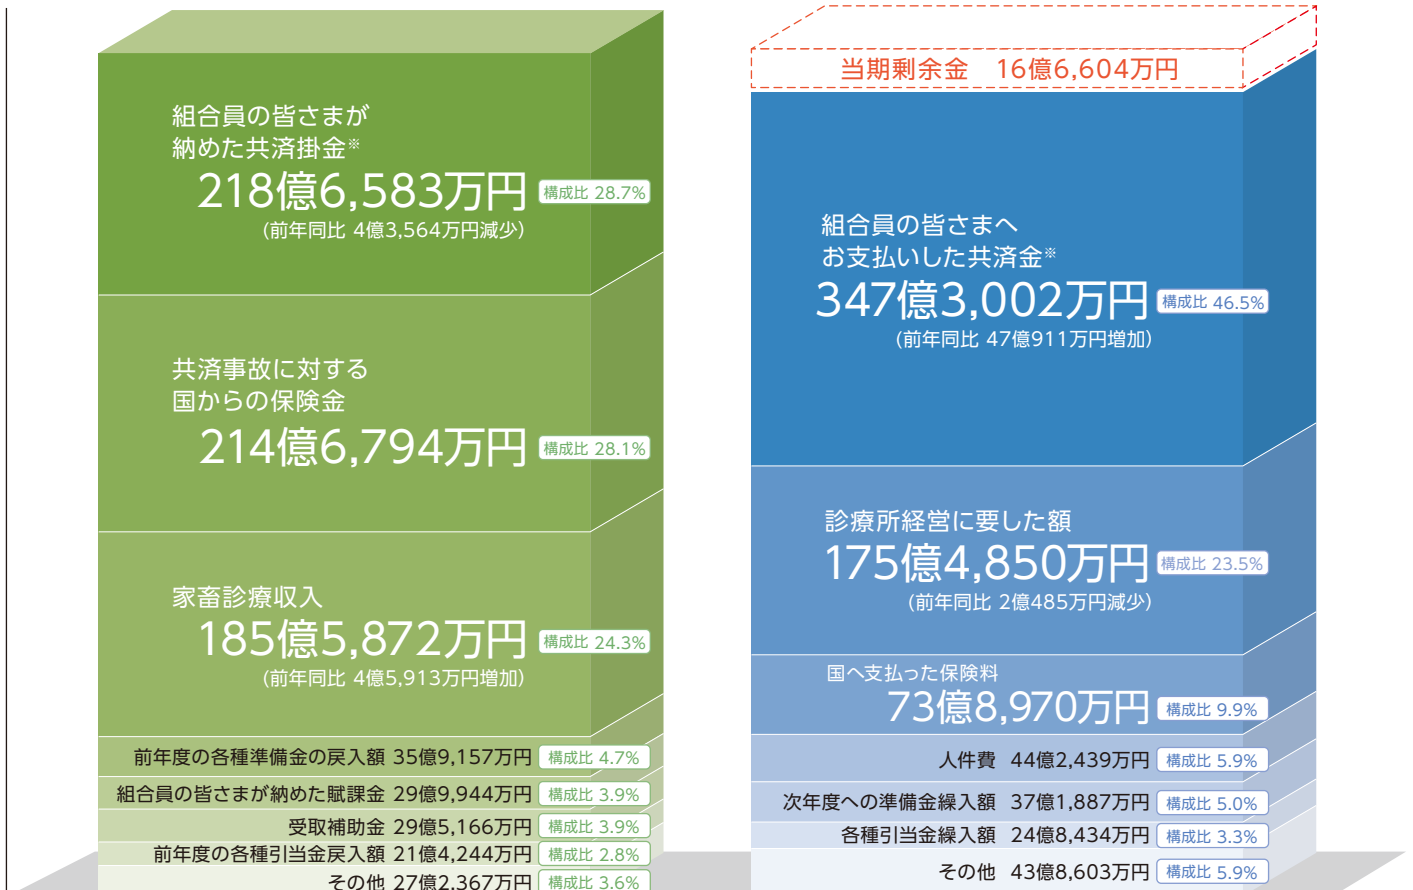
組合員の皆さまが納めた共済掛金※
218億6,583万円 構成比 28.7%
(前年同比 4億3,564万円減少)

共済事故に対する国からの保険金
214億6,794万円 構成比 28.1%

家畜診療収入
185億5,872万円 構成比 24.3%
(前年同比 4億5,913万円増加)

前年度の各種準備金の戻入額 35億9,157万円 構成比 4.7%
組合員の皆さまが納めた賦課金 29億9,944万円 構成比 3.9%
受取補助金 29億5,166万円 構成比 3.9%
前年度の各種引当金戻入額 21億4,244万円 構成比 2.8%
その他 27億2,367万円 構成比 3.6%

当期剰余金 16億6,604万円

組合員の皆さまへお支払いした共済金※
347億3,002万円 構成比 46.5%
(前年同比 47億911万円増加)

診療所経営に要した額
175億4,850万円 構成比 23.5%
(前年同比 2億485万円減少)

国へ支払った保険料
73億8,970万円 構成比 9.9%

人件費 44億2,439万円 構成比 5.9%
次年度への準備金繰入額 37億1,887万円 構成比 5.0%
各種引当金繰入額 24億8,434万円 構成比 3.3%
その他 43億8,603万円 構成比 5.9%